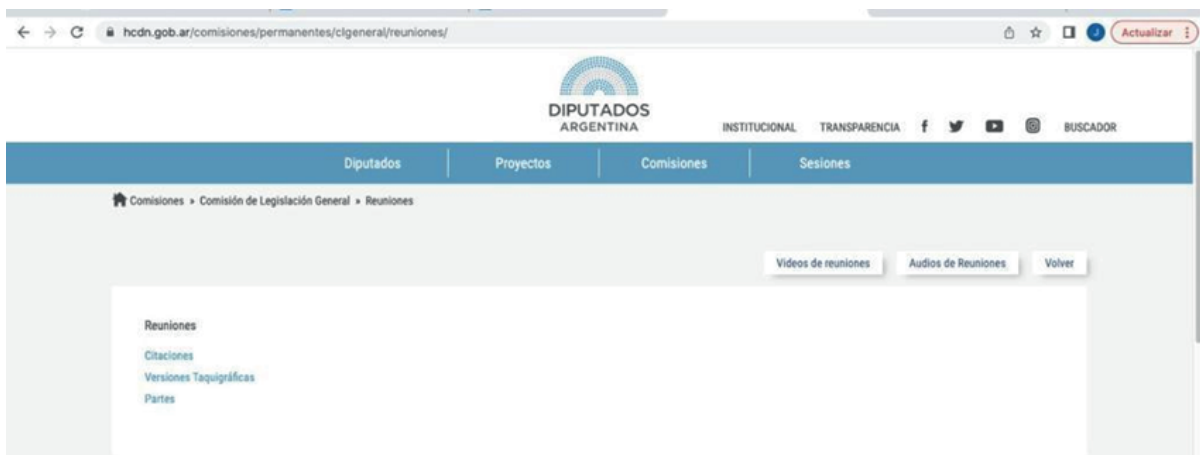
hcdn.gob.ar/comisiones/permanentes/clgeneral/reuniones/

J Actualizar

DIPUTADOS
ARGENTINA

INSTITUCIONAL TRANSPARENCIA BUSCADOR

Diputados Proyectos Comisiones Sesiones

Comisiones » Comisión de Legislación General » Reuniones

Videos de reuniones Audios de Reuniones Volver

Reuniones

Citaciones
Versiones Taquigráficas
Partes